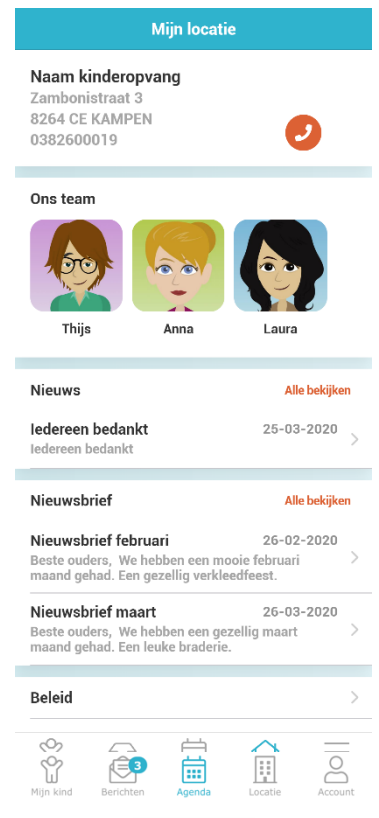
Mijn locatie

Naam kinderopvang
Zambonistraat 3
8264 CE KAMPEN
0382600019

Ons team

Thijs Anna Laura

Nieuws
Alle bekijken

Iedereen bedankt
25-03-2020
Iedereen bedankt

Nieuwsbrief
Alle bekijken

Nieuwsbrief februari
26-02-2020
Beste ouders, We hebben een mooie februari maand gehad. Een gezellig verkleedfeest.

Nieuwsbrief maart
26-03-2020
Beste ouders, We hebben een gezellig maart maand gehad. Een leuke braderie.

Beleid

Mijn kind
3
Berichten
Agenda
Locatie
Account